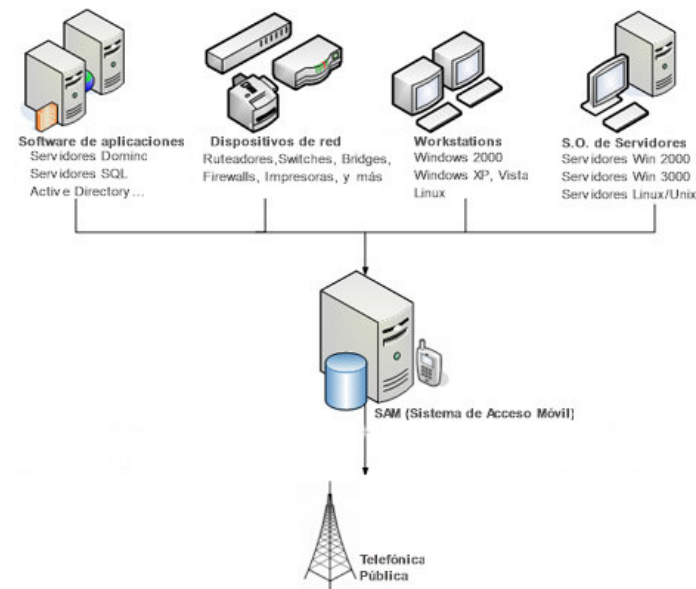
Software de aplicaciones
Servidores Dominc
Servidores SQL
Active Directory ...

Dispositivos de red
Ruteadores,Switches, Bridges,
Firewalls, Impresoras, y más

Workstations
Windows 2000
Windows XP, Vista
Linux

S.O. de Servidores
Servidores Win 2000
Servidores Win 3000
Servidores Linux/Unix

SAM (Sistema de Acceso Móvil)

Telefónica
Pública